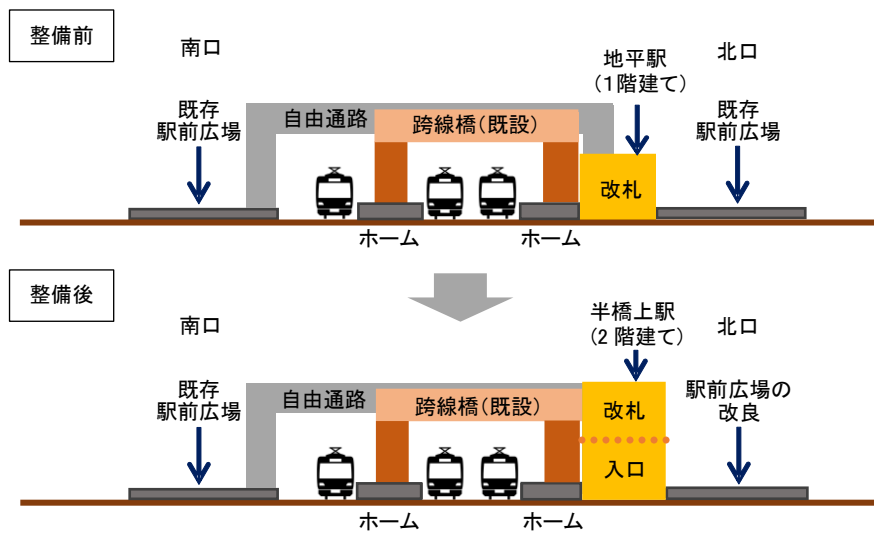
整備前

南口

北口

地平駅
（1階建て）

既存
駅前広場

自由通路

跨線橋（既設）

既存
駅前広場

改札

ホーム

ホーム

整備後

南口

北口

半橋上駅
（2 階建て）

既存
駅前広場

自由通路

跨線橋（既設）

改札

駅前広場の
改良

入口

ホーム

ホーム